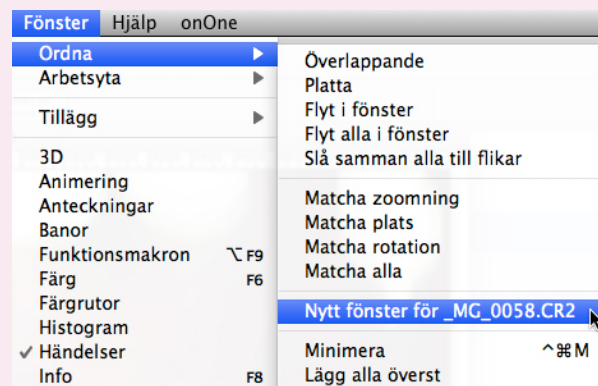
Fönster Hjälp onOne

Ordna
Arbetsyta

Tillägg

3D
Animering
Anteckningar
Banor
Funktionsmakron ⌥F9
Färg F6
Färgrutor
Histogram
✓ Händelser
Info F8

Överlappande
Platta
Flyt i fönster
Flyt alla i fönster
Slå samman alla till flikar

Matcha zoomning
Matcha plats
Matcha rotation
Matcha alla

Nytt fönster för _MG_0058.CR2

Minimera ^⌘M
Lägg alla överst